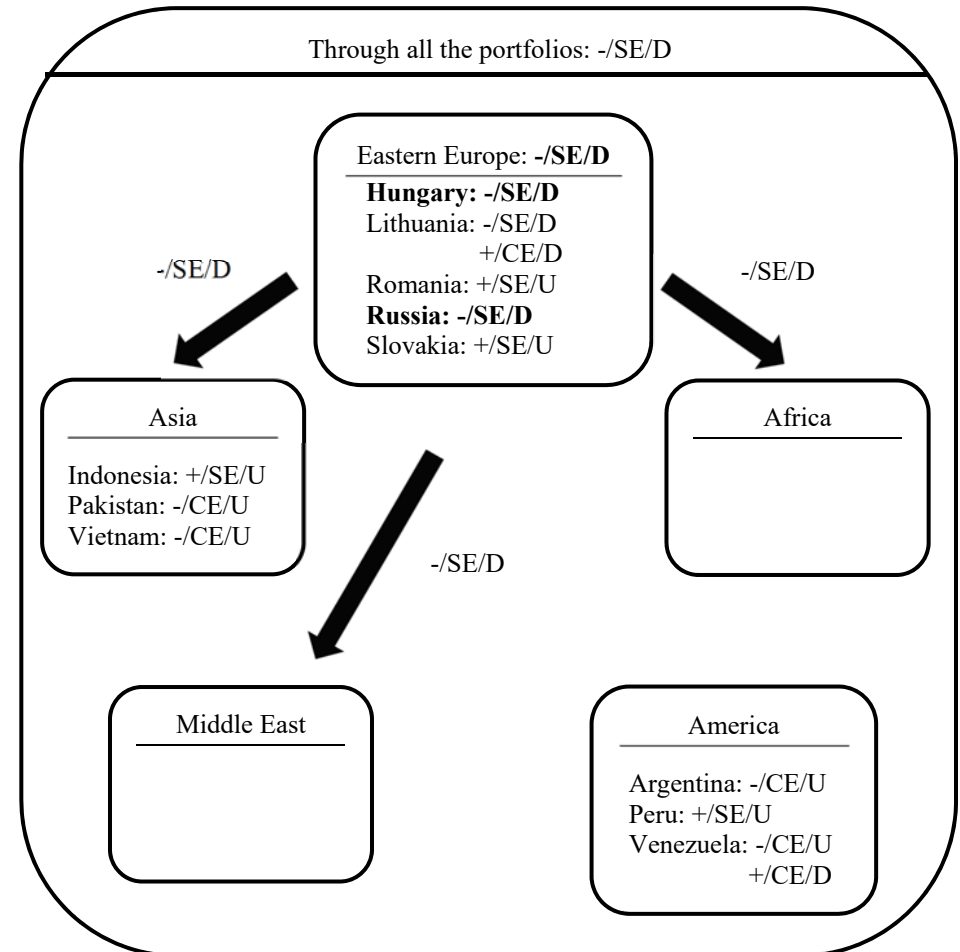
Through all the portfolios: -/SE/D

Eastern Europe: **-/SE/D**

**Hungary: -/SE/D**
Lithuania: -/SE/D
+/CE/D
Romania: +/SE/U
**Russia: -/SE/D**
Slovakia: +/SE/U

-/SE/D

-/SE/D

Asia

Indonesia: +/SE/U
Pakistan: -/CE/U
Vietnam: -/CE/U

Africa

-/SE/D

Middle East

America

Argentina: -/CE/U
Peru: +/SE/U
Venezuela: -/CE/U
+/CE/D